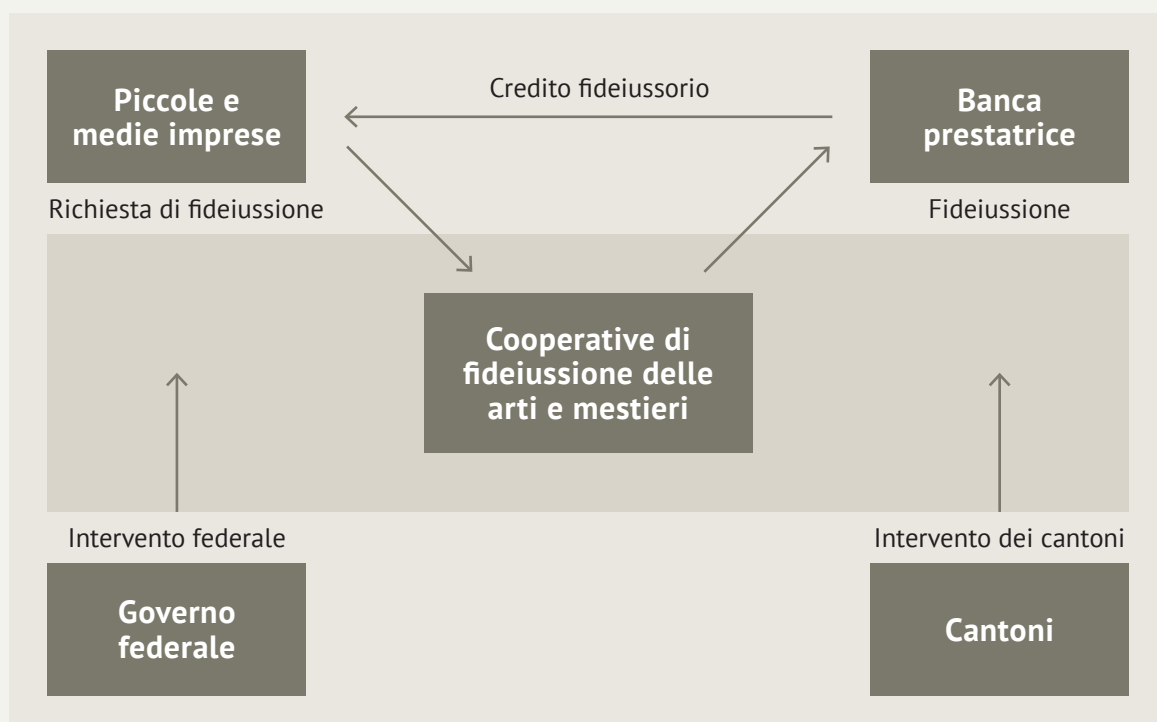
Piccole e medie imprese

Credito fideiussorio

Banca prestatrice

Richiesta di fideiussione

Fideiussione

Cooperative di fideiussione delle arti e mestieri

Intervento federale

Intervento dei cantoni

Governo federale

Cantoni